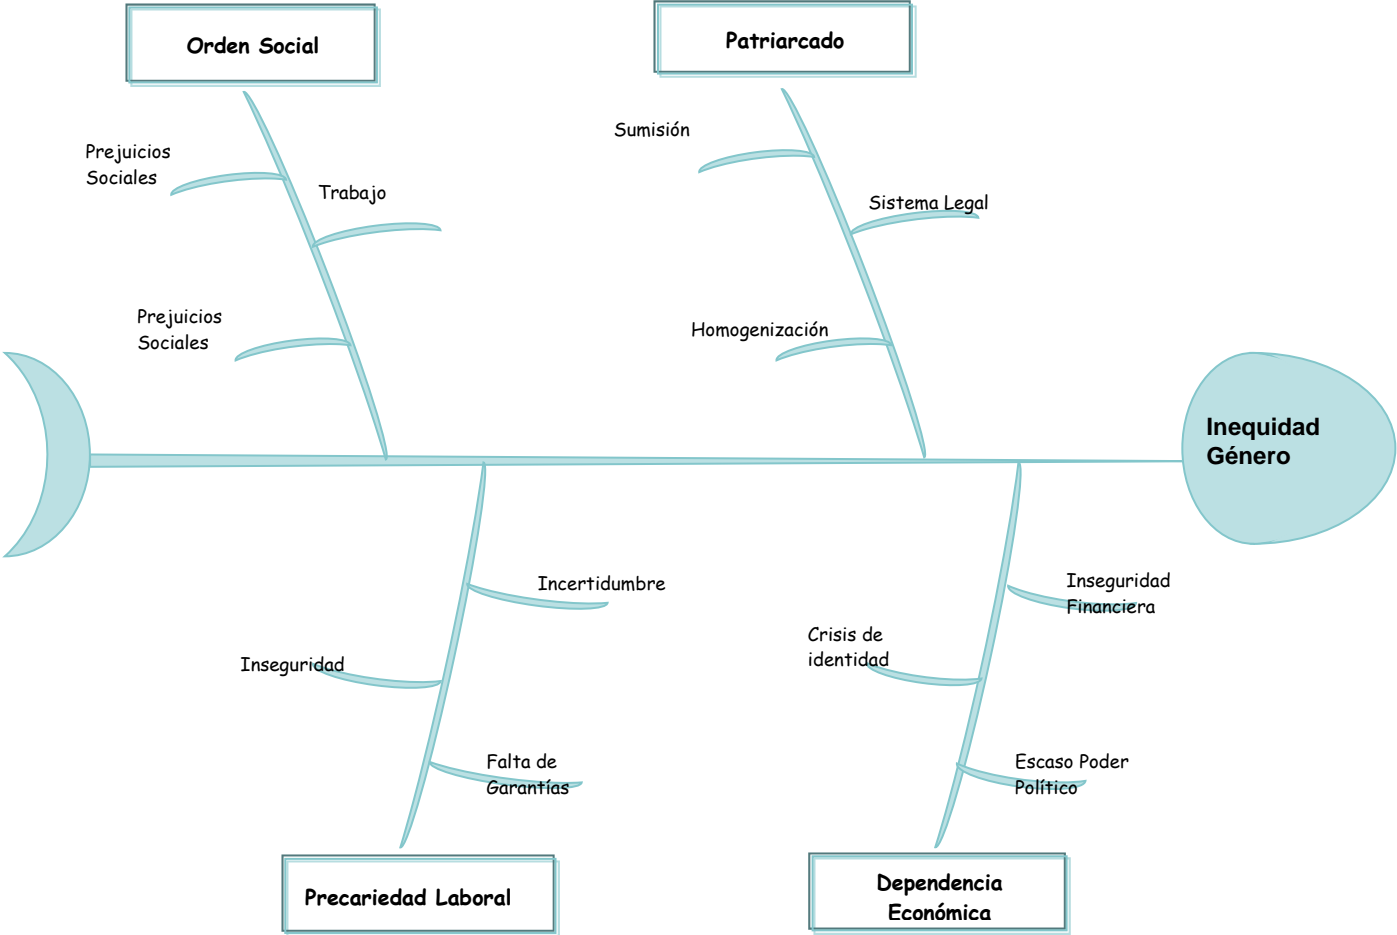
Orden Social

Prejuicios Sociales

Trabajo

Prejuicios Sociales

Patriarcado

Sumisión

Sistema Legal

Homogenización

Inequidad Género

Incertidumbre

Inseguridad

Falta de Garantías

Precariedad Laboral

Inseguridad Financiera

Crisis de identidad

Escaso Poder Político

Dependencia Económica